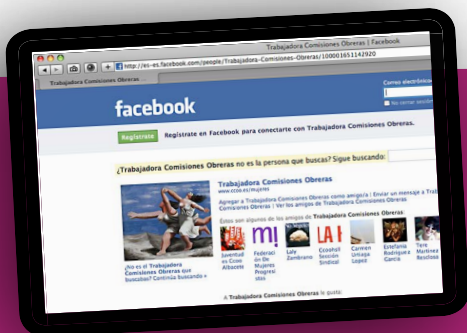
Trabajadora Comisiones Obreras | Facebook

http://es-es.facebook.com/people/Trabajadora-Comisiones-Obreras/100001651142920

Trabajadora Comisiones Obreras ...

facebook

Correo electrónico

No cerrar sesión

Regístrate

Regístrate en Facebook para conectarte con Trabajadora Comisiones Obreras.

¿Trabajadora Comisiones Obreras no es la persona que buscas? Sigue buscando:

Trabajadora Comisiones Obreras

www.ccoo.es/mujeres

Agregar a Trabajadora Comisiones Obreras como amigo/a | Enviar un mensaje a Trabajadora Comisiones Obreras | Ver los amigos de Trabajadora Comisiones Obreras

Éstos son algunos de los amigos de Trabajadora Comisiones Obreras:

Juventud es Ccoo Albacete

Federación De Mujeres Progresistas

Laly Zambrano

Ccoohil Sección Sindical

Carmen Urraca Lopez

Estefanía Rodriguez García

Tere Martinez Rescloso

¿No es el Trabajadora Comisiones Obreras que buscas? Continúa buscando »

A Trabajadora Comisiones Obreras le gusta: